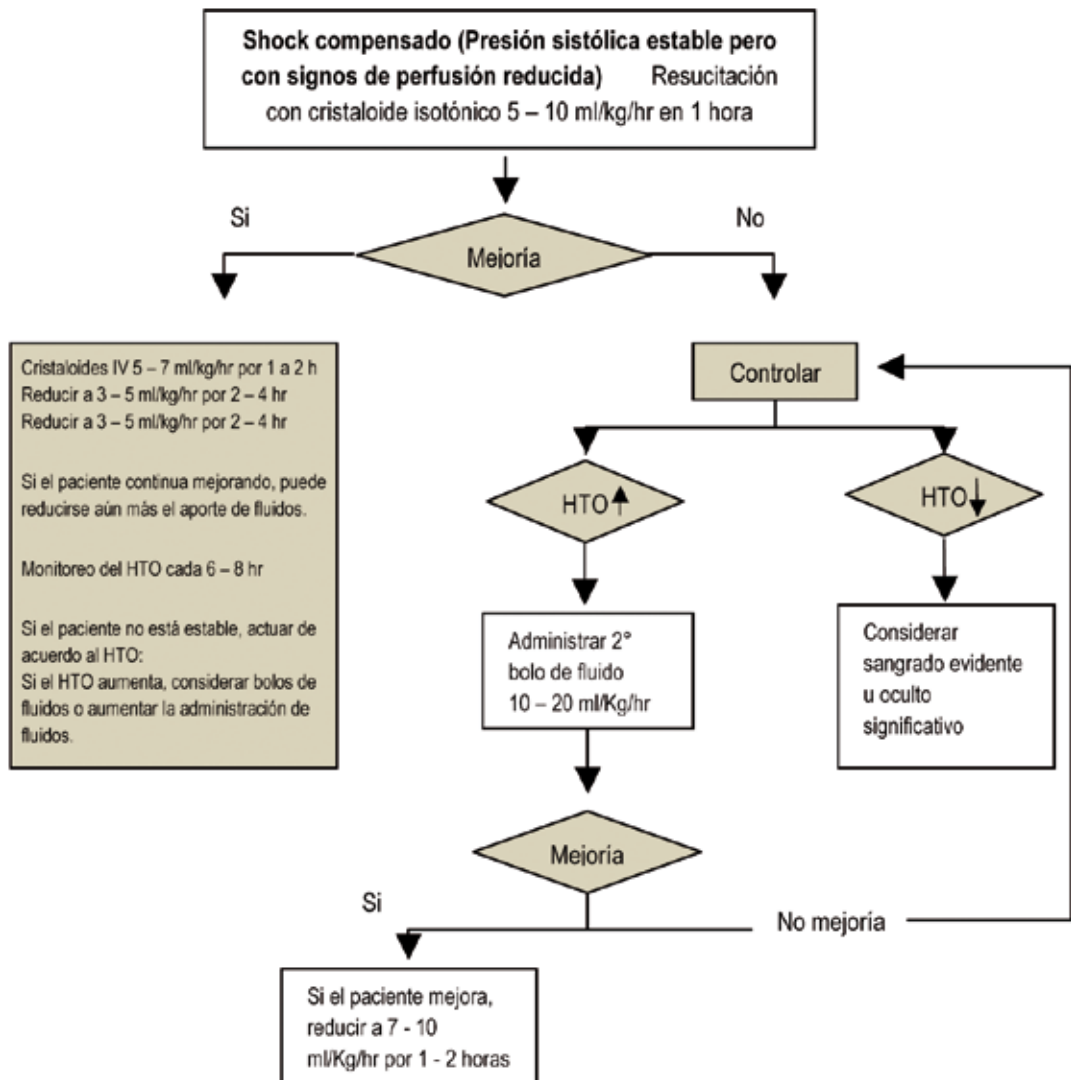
**Shock compensado (Presión sistólica estable pero con signos de perfusión reducida)** Resucitación con cristaloide isotónico 5 – 10 ml/kg/hr en 1 hora

Si

Mejoria

No

Cristaloides IV 5 – 7 ml/kg/hr por 1 a 2 h
Reducir a 3 – 5 ml/kg/hr por 2 – 4 hr
Reducir a 3 – 5 ml/kg/hr por 2 – 4 hr

Si el paciente continua mejorando, puede reducirse aún más el aporte de fluidos.

Monitoreo del HTO cada 6 – 8 hr

Si el paciente no está estable, actuar de acuerdo al HTO:
Si el HTO aumenta, considerar bolos de fluidos o aumentar la administración de fluidos.

Controlar

HTO↑

HTO↓

Administrar 2° bolo de fluido 10 – 20 ml/Kg/hr

Considerar sangrado evidente u oculto significativo

Mejoria

Si

No mejoria

Si el paciente mejora, reducir a 7 - 10 ml/Kg/hr por 1 - 2 horas